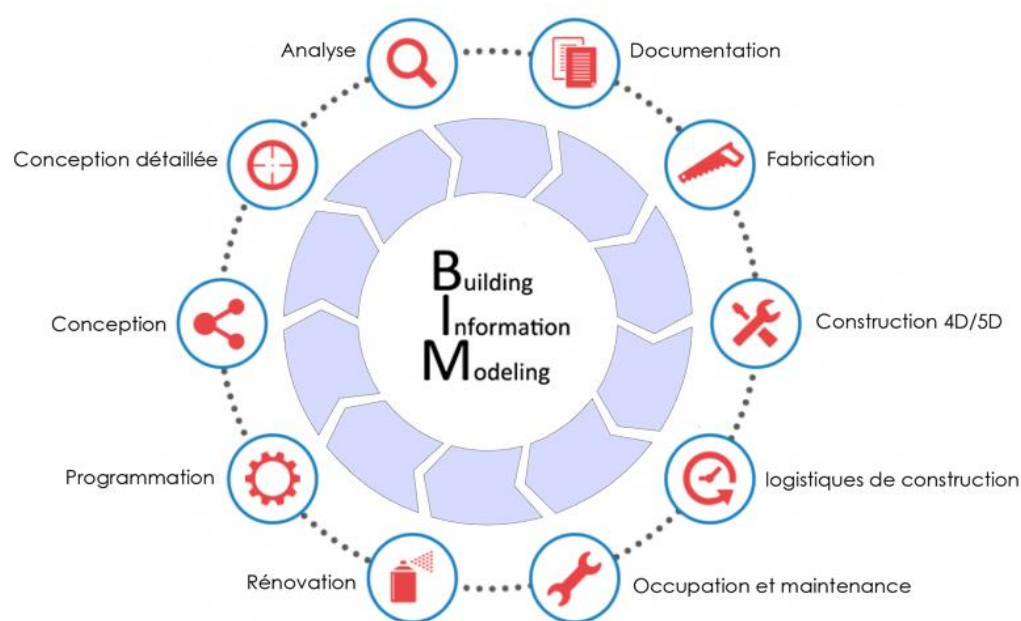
Analyse

Documentation

Conception détaillée

Fabrication

Building
Information
Modeling

Conception

Construction 4D/5D

Programmation

logistiques de construction

Rénovation

Occupation et maintenance